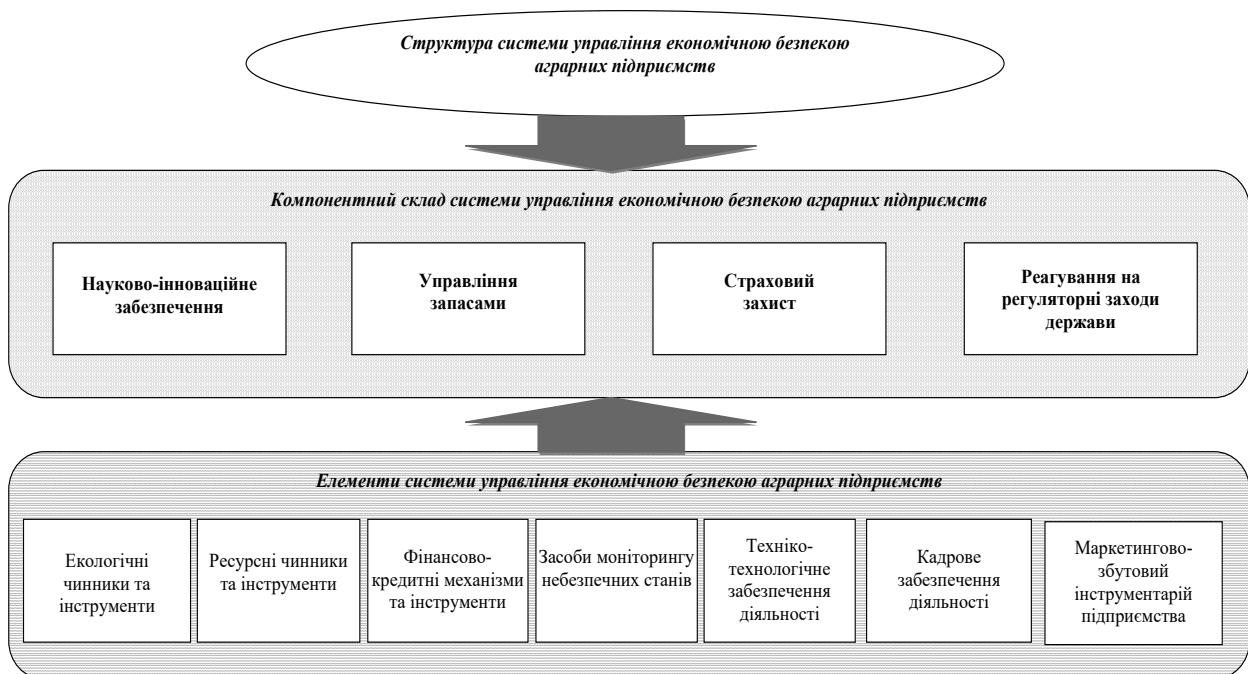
Структура системи управління економічною безпекою аграрних підприємств

Компонентний склад системи управління економічною безпекою аграрних підприємств

Науково-інноваційне забезпечення

Управління запасами

Страховий захист

Реагування на регуляторні заходи держави

Елементи системи управління економічною безпекою аграрних підприємств

Екологічні чинники та інструменти

Ресурсні чинники та інструменти

Фінансово-кредитні механізми та інструменти

Засоби моніторингу небезпечних станів

Техніко-технологічне забезпечення діяльності

Кадрове забезпечення діяльності

Маркетингово-збутовий інструментарій підприємства